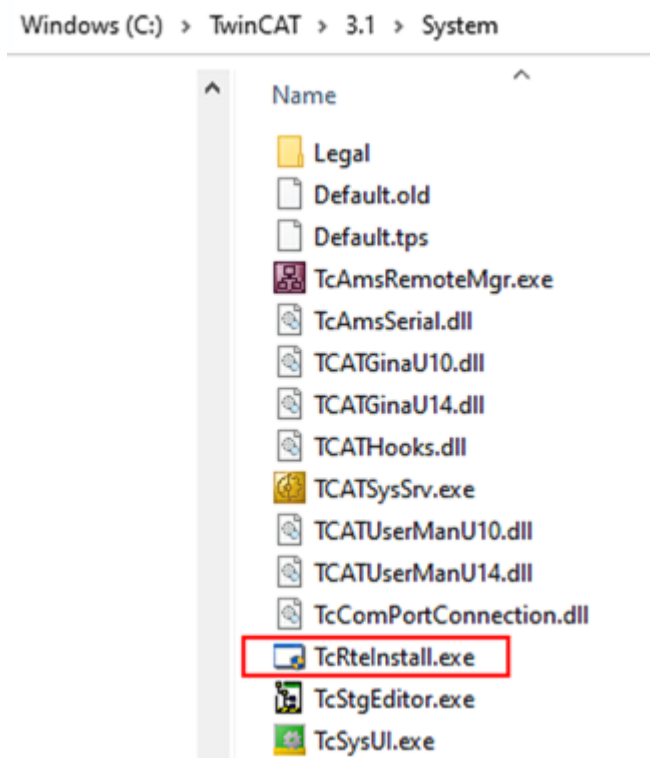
Windows (C:) > TwinCAT > 3.1 > System

Name

Legal
Default.old
Default.tps
TcAmsRemoteMgr.exe
TcAmsSerial.dll
TCATGinaU10.dll
TCATGinaU14.dll
TCATHooks.dll
TCATSysSrv.exe
TCATUserManU10.dll
TCATUserManU14.dll
TcComPortConnection.dll
TcRteInstall.exe
TcStgEditor.exe
TcSysUI.exe